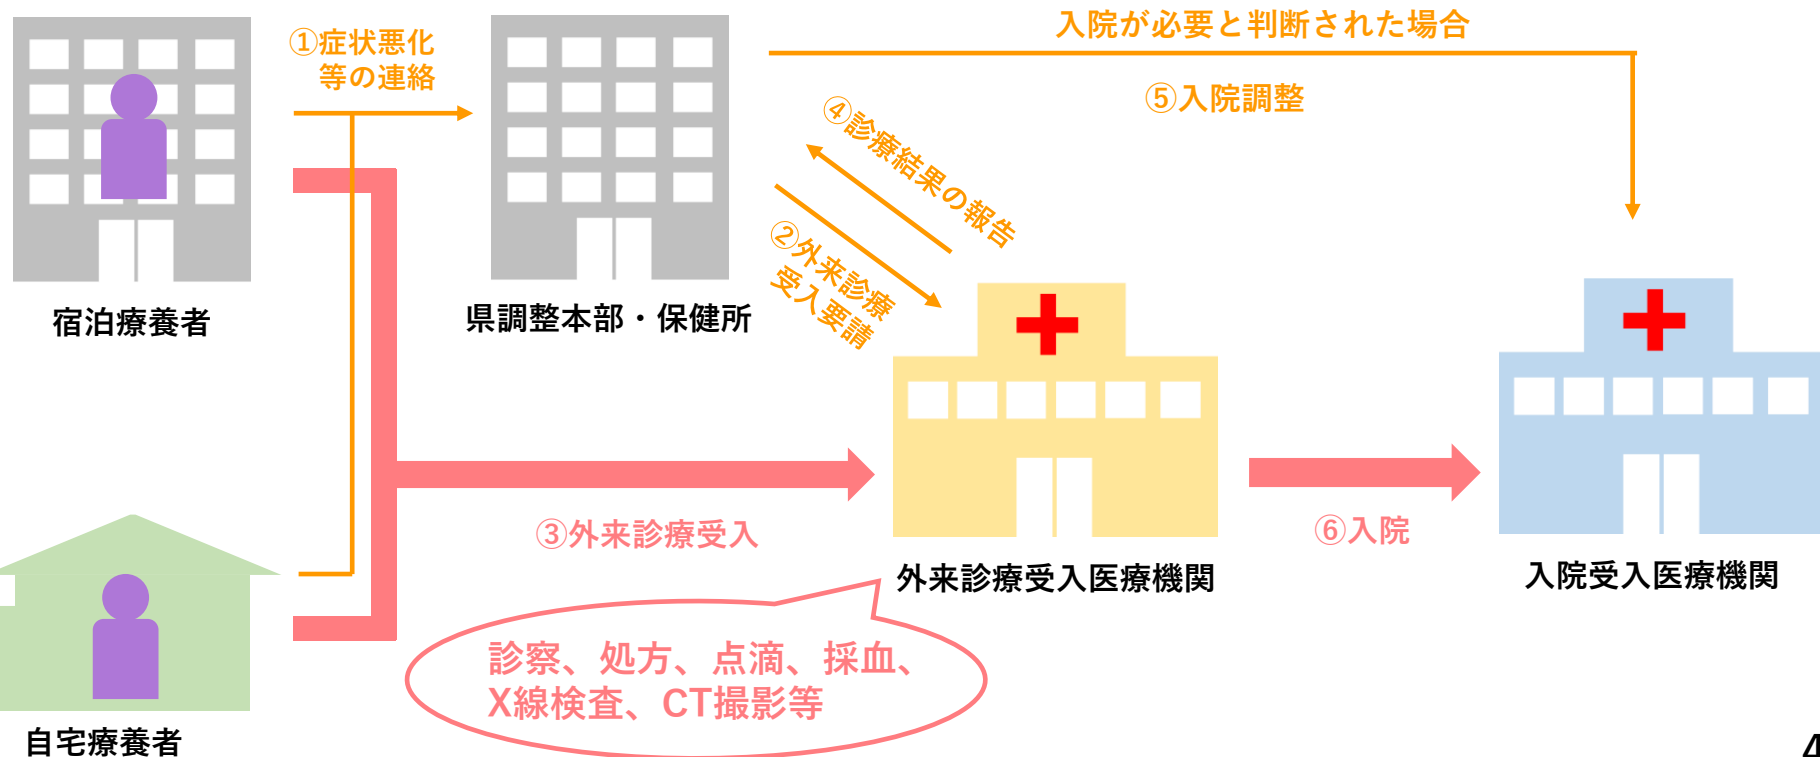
①症状悪化等の連絡

入院が必要と判断された場合

⑤入院調整

④診療結果の報告

②外来診療受入要請

宿泊療養者

県調整本部・保健所

③外来診療受入

⑥入院

外来診療受入医療機関

入院受入医療機関

診察、処方、点滴、採血、X線検査、CT撮影等

自宅療養者

4